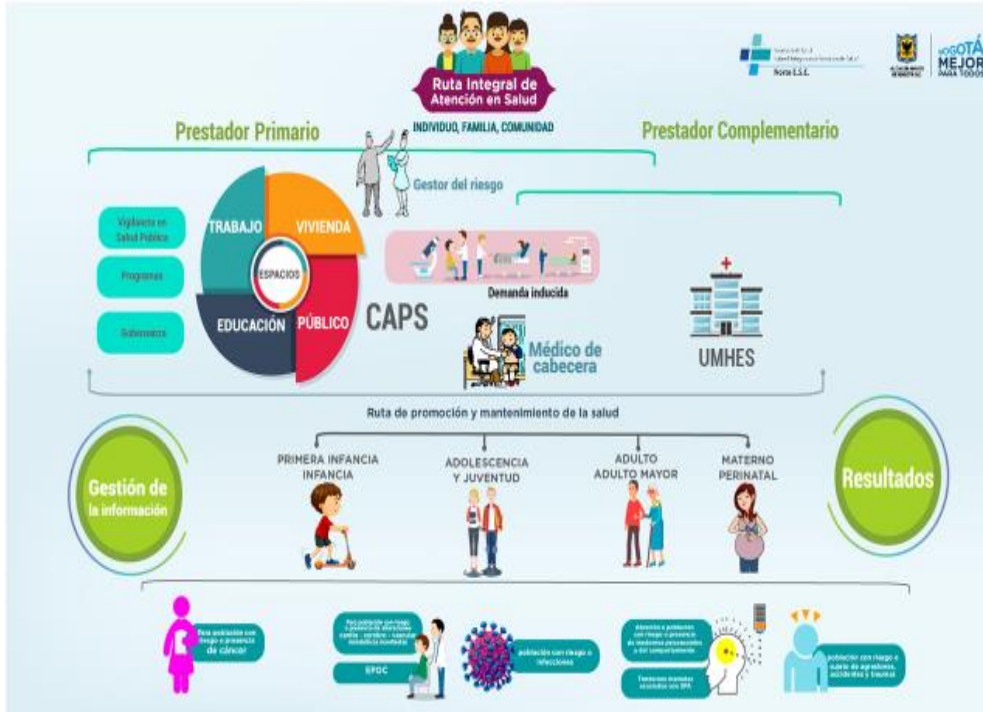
Ruta Integral de Atención en Salud

INDIVIDUO, FAMILIA, COMUNIDAD

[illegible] Norte E.S.E.

BOGOTÁ MEJOR PARA TODOS

Prestador Primario

Prestador Complementario

Gestor del riesgo

Vigilancia en Salud Pública

Programas

Subsecora

TRABAJO

VIVIENDA

ESPACIOS

EDUCACIÓN

PÚBLICO

CAPS

Demanda inducida

Médico de cabecera

UMHES

Ruta de promoción y mantenimiento de la salud

Gestión de la información

PRIMERA INFANCIA INFANCIA

ADOLESCENCIA Y JUVENTUD

ADULTO ADULTO MAYOR

MATERNO PERINATAL

Resultados

Para población con riesgo o presencia de cáncer

Para población con riesgo o presencia de alteraciones cardio - cerebro - vascular metabólicas manifiestas

EPOC

población con riesgo o infecciones

Atención a población con riesgo o presencia de trastornos psicosociales y del comportamiento

Trastornos mentales asociados a/o SPA

población con riesgo o sujeto de agresiones, accidentes y traumas